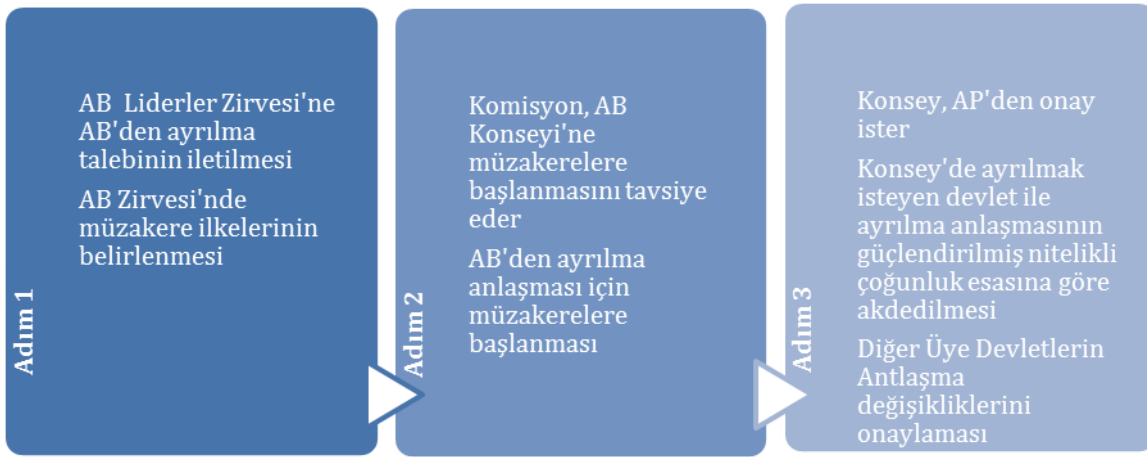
Adım 1

AB Liderler Zirvesi'ne AB'den ayrılma talebinin iletilmesi

AB Zirvesi'nde müzakere ilkelerinin belirlenmesi

Adım 2

Komisyon, AB Konseyi'ne müzakerelere başlanmasını tavsiye eder

AB'den ayrılma anlaşması için müzakerelere başlanması

Adım 3

Konsey, AP'den onay ister

Konsey'de ayrılmak isteyen devlet ile ayrılma anlaşmasının güçlendirilmiş nitelikli çoğunluk esasına göre akdedilmesi

Diğer Üye Devletlerin Antlaşma değişikliklerini onaylaması